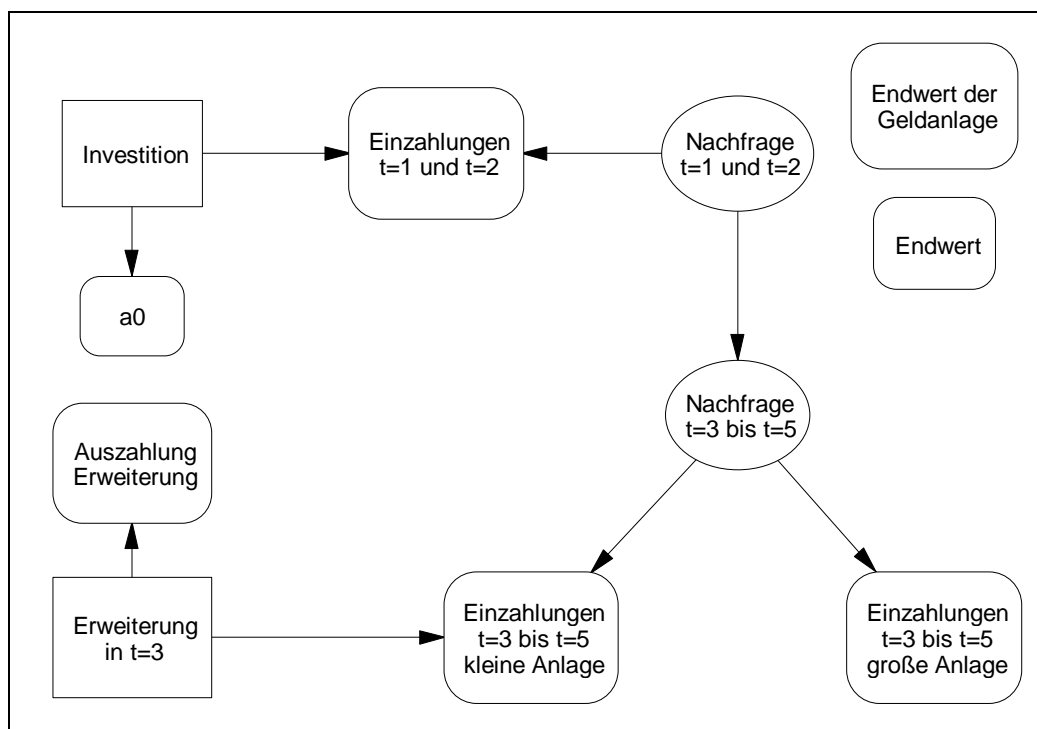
Investition

Einzahlungen t=1 und t=2

Nachfrage t=1 und t=2

Endwert der Geldanlage

Endwert

a0

Nachfrage t=3 bis t=5

Auszahlung Erweiterung

Erweiterung in t=3

Einzahlungen t=3 bis t=5 kleine Anlage

Einzahlungen t=3 bis t=5 große Anlage